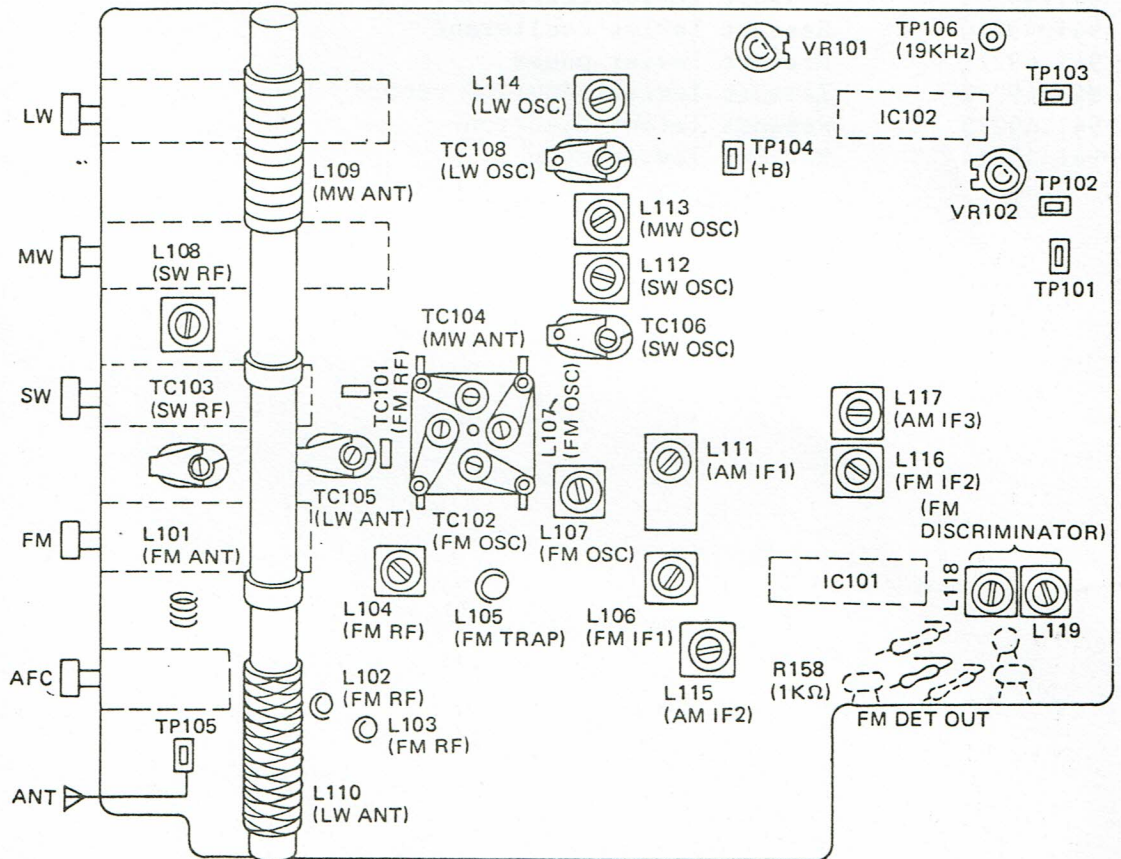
VR101
TP106 (19KHz)
TP103
L114 (LW OSC)
IC102
LW
TC108 (LW OSC)
TP104 (+B)
L109 (MW ANT)
TP102
VR102
L113 (MW OSC)
MW
L108 (SW RF)
TP101
L112 (SW OSC)
TC104 (MW ANT)
TC106 (SW OSC)
TC101 (FM RF)
SW
TC103 (SW RF)
L107 (FM OSC)
L117 (AM IF3)
L111 (AM IF1)
L116 (FM IF2)
TC105 (LW ANT)
FM
L101 (FM ANT)
TC102 (FM OSC)
L107 (FM OSC)
(FM DISCRIMINATOR)
IC101
L118
L104 (FM RF)
L105 (FM TRAP)
L106 (FM IF1)
L119
AFC
L102 (FM RF)
R158 (1KΩ)
L115 (AM IF2)
FM DET OUT
TP105
L103 (FM RF)
ANT
L110 (LW ANT)